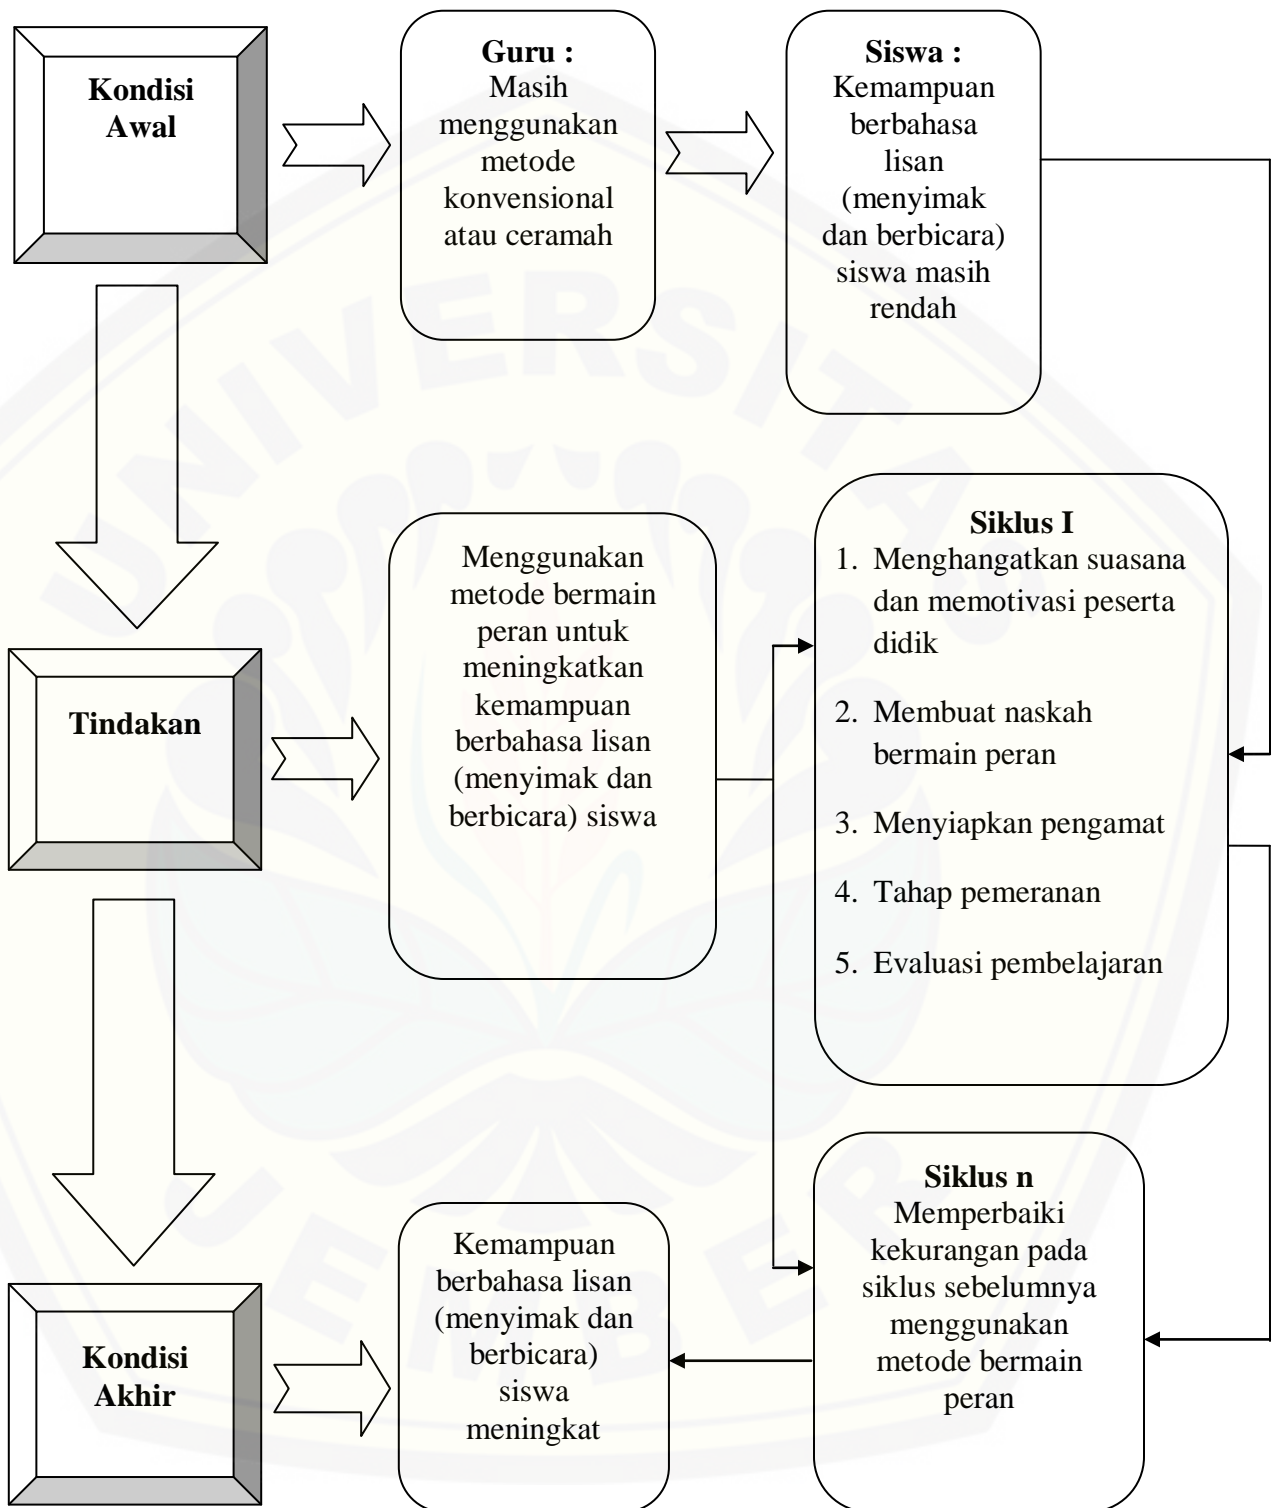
Kondisi Awal

Guru :
Masih menggunakan metode konvensional atau ceramah

Siswa :
Kemampuan berbahasa lisan (menyimak dan berbicara) siswa masih rendah

Tindakan

Menggunakan metode bermain peran untuk meningkatkan kemampuan berbahasa lisan (menyimak dan berbicara) siswa

Siklus I
1. Menghangatkan suasana dan memotivasi peserta didik
2. Membuat naskah bermain peran
3. Menyiapkan pengamat
4. Tahap pemeranan
5. Evaluasi pembelajaran

Kondisi Akhir

Kemampuan berbahasa lisan (menyimak dan berbicara) siswa meningkat

Siklus n
Memperbaiki kekurangan pada siklus sebelumnya menggunakan metode bermain peran